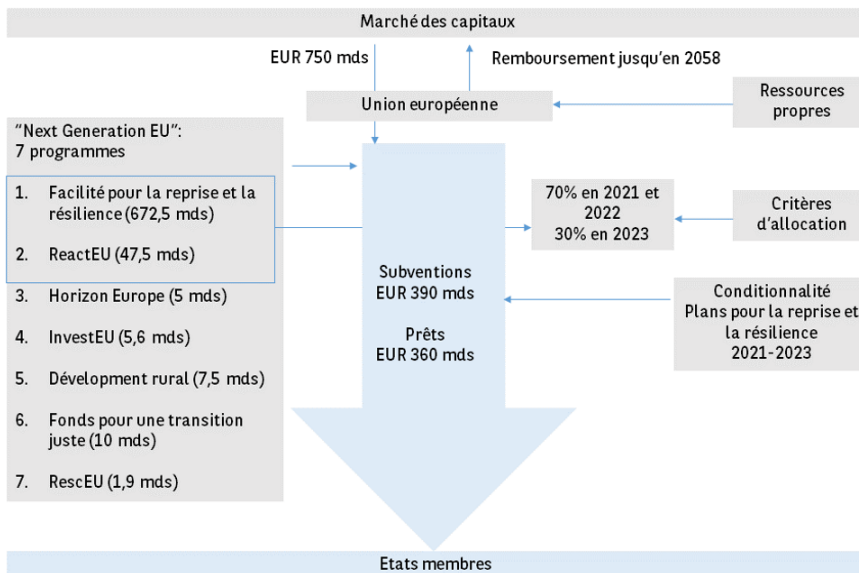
Marché des capitaux

EUR 750 mds

Remboursement jusqu'en 2058

Union européenne

Ressources propres

"Next Generation EU": 7 programmes

1. Facilité pour la reprise et la résilience (672,5 mds)

2. ReactEU (47,5 mds)

3. Horizon Europe (5 mds)

4. InvestEU (5,6 mds)

5. Dévelopment rural (7,5 mds)

6. Fonds pour une transition juste (10 mds)

7. RescEU (1,9 mds)

70% en 2021 et 2022
30% en 2023

Critères d'allocation

Subventions
EUR 390 mds

Prêts
EUR 360 mds

Conditionnalité
Plans pour la reprise et la résilience
2021-2023

Etats membres